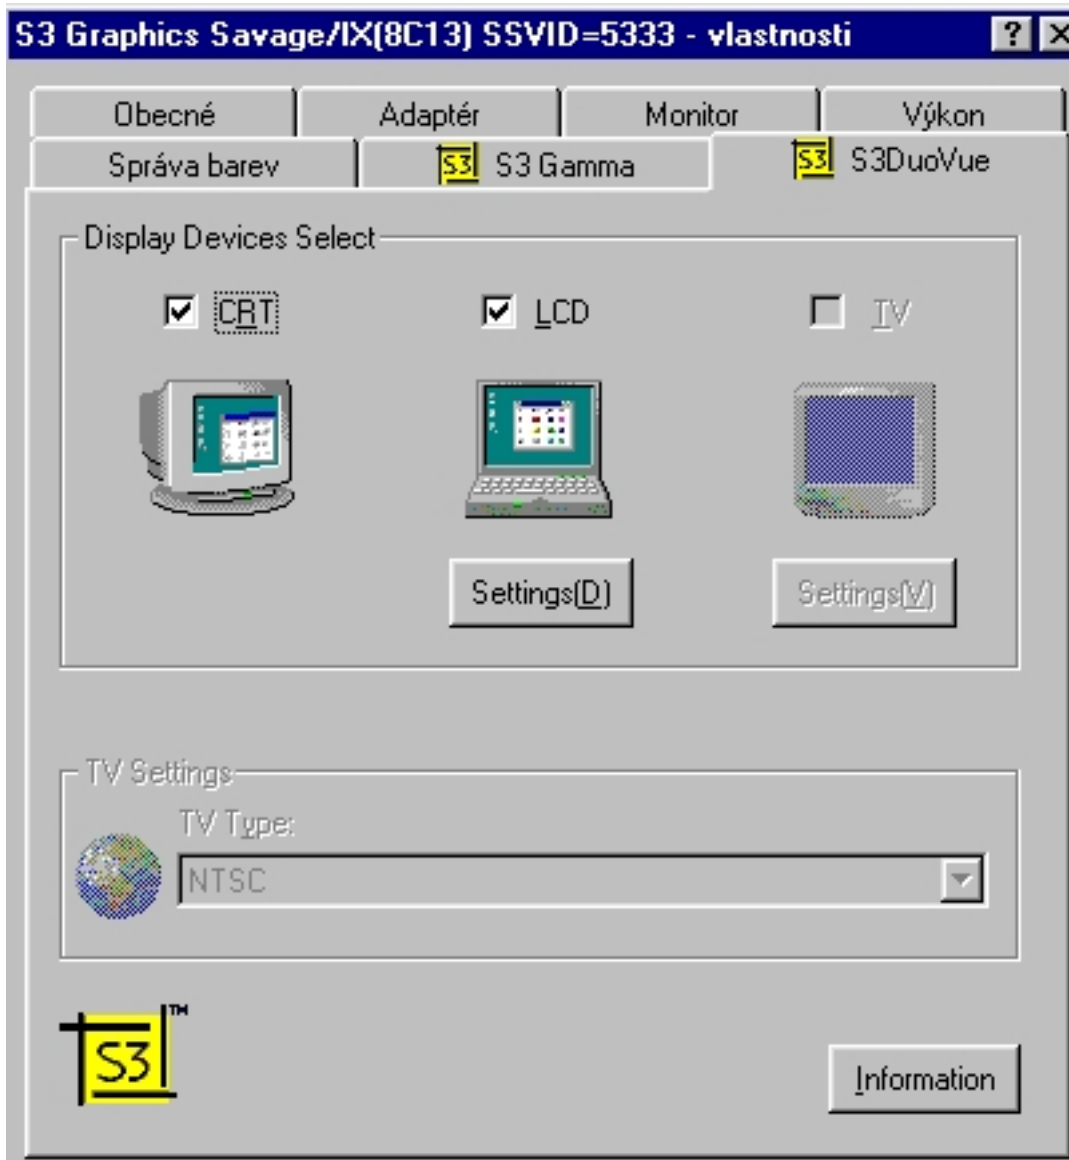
S3 Graphics Savage/IX(8C13) SSVID=5333 - vlastnosti

? X

Obecné
Adaptér
Monitor
Výkon
Správa barev
S3 S3 Gamma
S3 S3DuoVue

Display Devices Select

CRT
LCD
TV

Settings(D)
Settings(V)

TV Settings

TV Type:

NTSC

S3 ™

Information